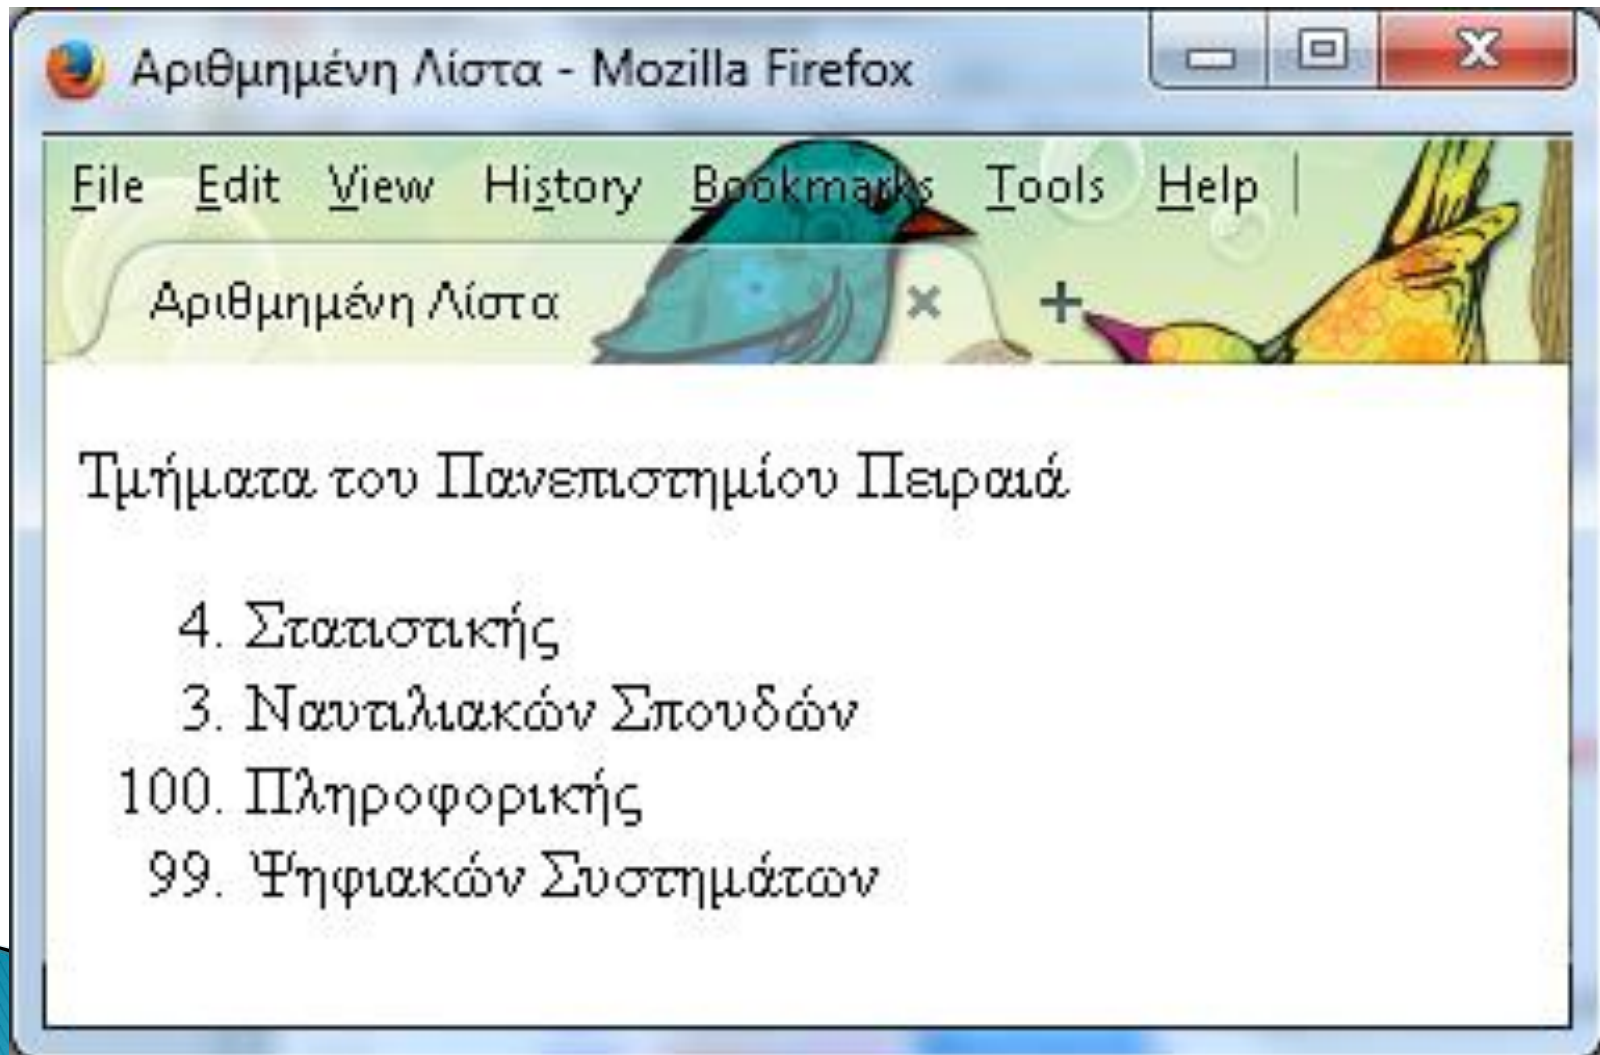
Αριθμημένη Λίστα - Mozilla Firefox

File Edit View History Bookmarks Tools Help

Αριθμημένη Λίστα ×

+

Τμήματα του Πανεπιστημίου Πειραιά

4. Στατιστικής
3. Ναυτιλιακών Σπουδών
100. Πληροφορικής
99. Ψηφιακών Συστημάτων